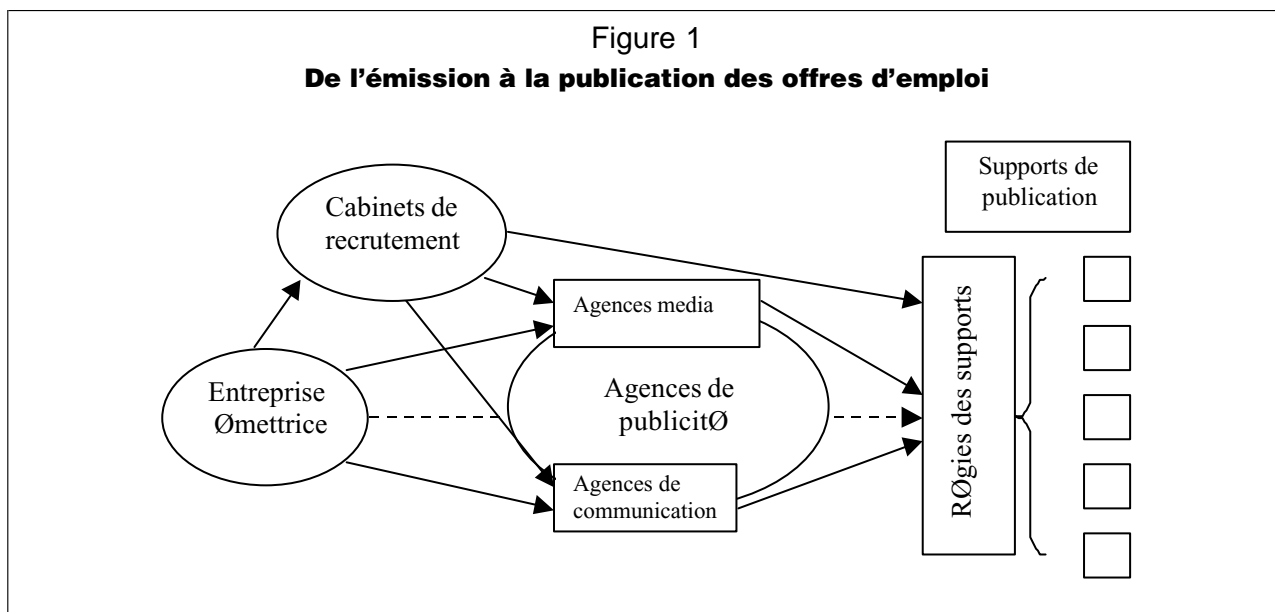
Figure 1
**De l’émission à la publication des offres d’emploi**

Supports de publication

Cabinets de recrutement

Agences media

Agences de publicitØ

Entreprise Ømettrice

Agences de communication

RØgies des supports